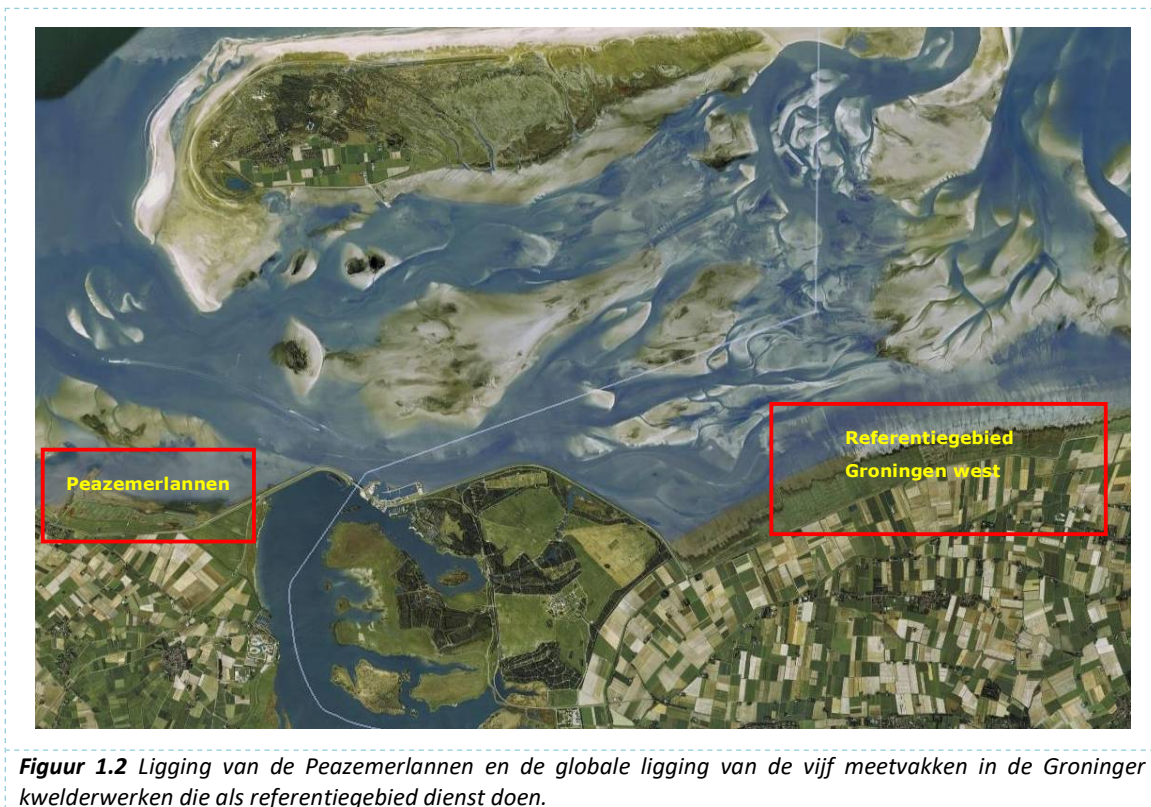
Referentiegebied
Groningen west

Peazemerlannen

*Figuur 1.2* *Ligging van de Peazemerlannen en de globale ligging van de vijf meetvakken in de Groninger kwelderwerken die als referentiegebied dienst doen.*